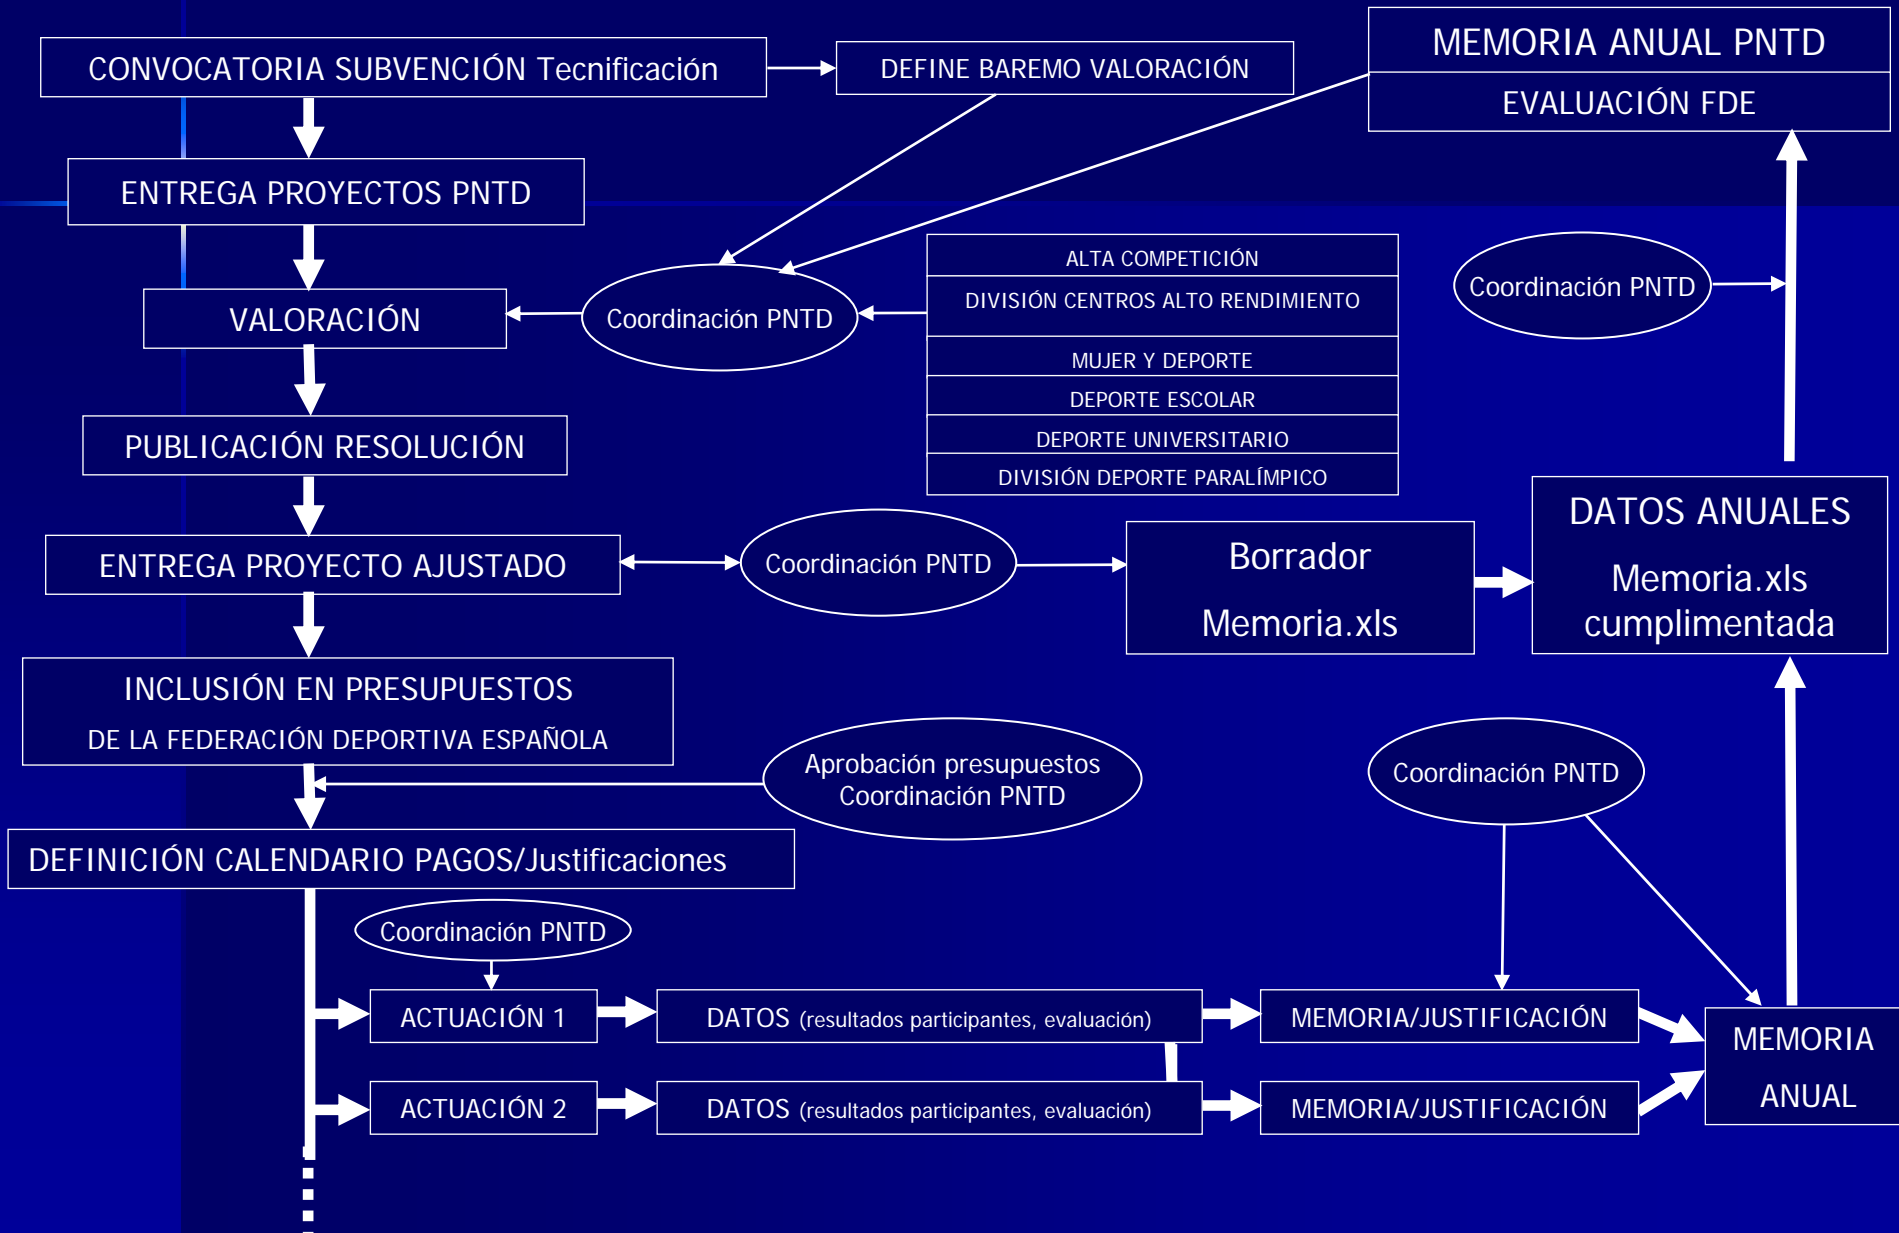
CONVOCATORIA SUBVENCIÓN Tecnificación

DEFINE BAREMO VALORACIÓN

MEMORIA ANUAL PNTD

EVALUACIÓN FDE

ENTREGA PROYECTOS PNTD

VALORACIÓN

Coordinación PNTD

ALTA COMPETICIÓN

DIVISIÓN CENTROS ALTO RENDIMIENTO

MUJER Y DEPORTE

DEPORTE ESCOLAR

DEPORTE UNIVERSITARIO

DIVISIÓN DEPORTE PARALÍMPICO

Coordinación PNTD

PUBLICACIÓN RESOLUCIÓN

ENTREGA PROYECTO AJUSTADO

Coordinación PNTD

Borrador

Memoria.xls

DATOS ANUALES

Memoria.xls cumplimentada

INCLUSIÓN EN PRESUPUESTOS

DE LA FEDERACIÓN DEPORTIVA ESPAÑOLA

Aprobación presupuestos Coordinación PNTD

Coordinación PNTD

DEFINICIÓN CALENDARIO PAGOS/Justificaciones

Coordinación PNTD

ACTUACIÓN 1

DATOS (resultados participantes, evaluación)

MEMORIA/JUSTIFICACIÓN

MEMORIA ANUAL

ACTUACIÓN 2

DATOS (resultados participantes, evaluación)

MEMORIA/JUSTIFICACIÓN